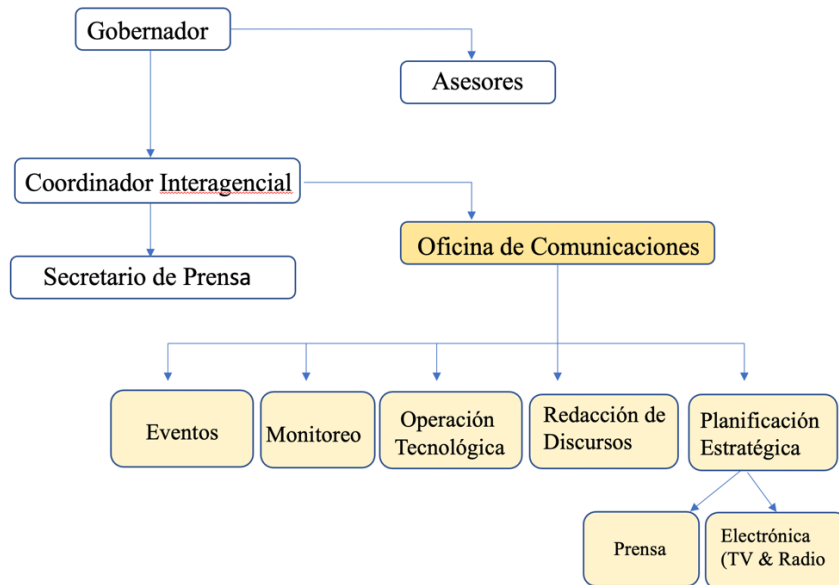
Gobernador

Asesores

Coordinador Interagencial

Secretario de Prensa

Oficina de Comunicaciones

Eventos

Monitoreo

Operación Tecnológica

Redacción de Discursos

Planificación Estratégica

Prensa

Electrónica (TV & Radio